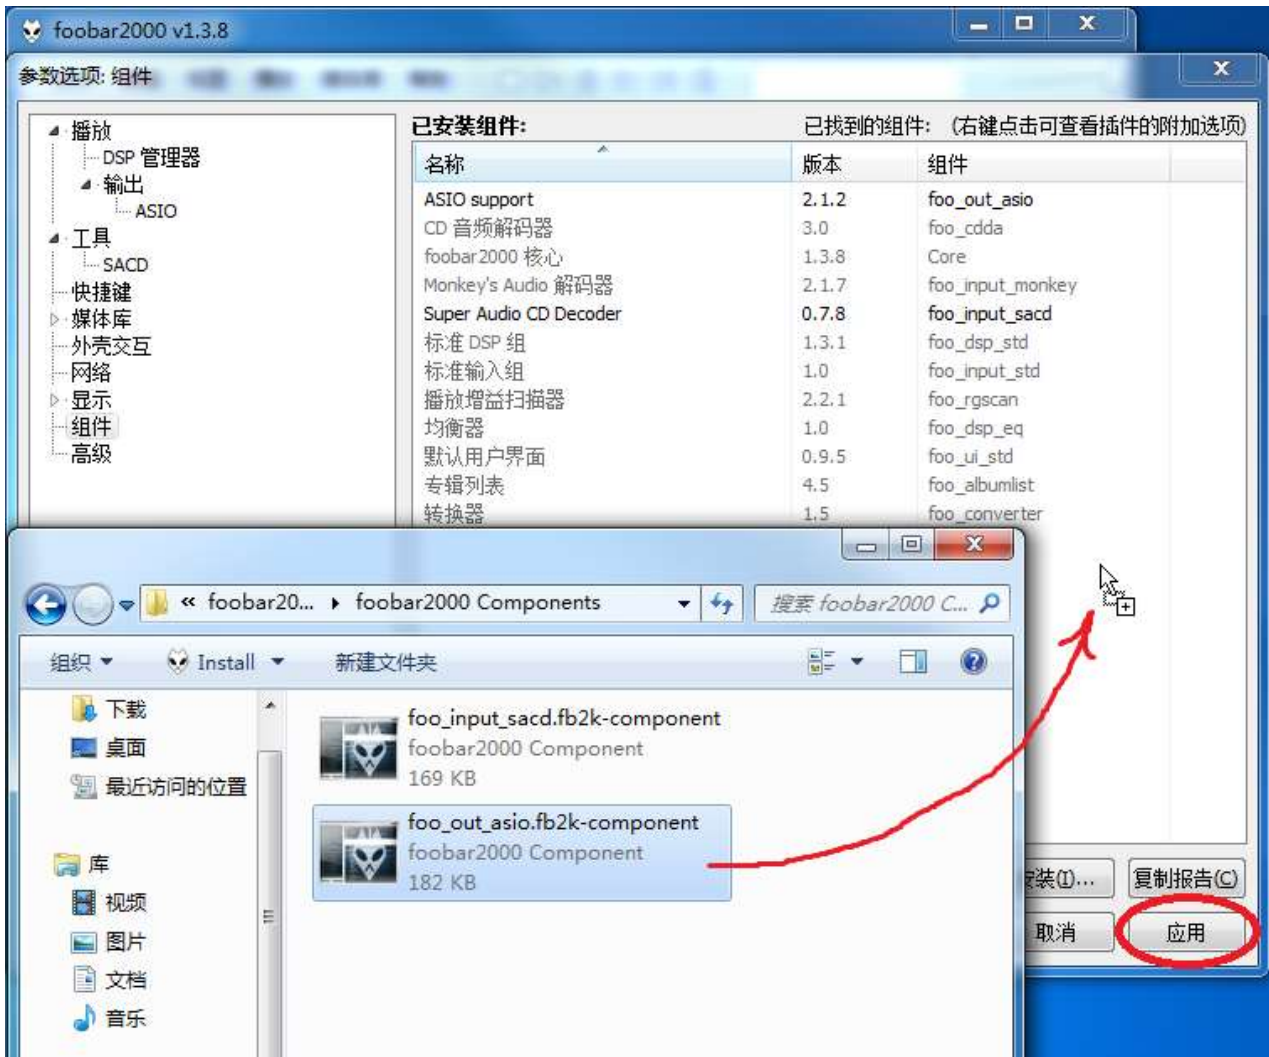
foobar2000 v1.3.8

参数选项: 组件

播放
DSP 管理器
输出
ASIO
工具
SACD
快捷键
媒体库
外壳交互
网络
显示
组件
高级

已安装组件:
已找到的组件: (右键点击可查看插件的附加选项)

| 名称 | 版本 | 组件 |
|---|---|---|
| ASIO support | 2.1.2 | foo_out_asio |
| CD 音频解码器 | 3.0 | foo_cdda |
| foobar2000 核心 | 1.3.8 | Core |
| Monkey's Audio 解码器 | 2.1.7 | foo_input_monkey |
| Super Audio CD Decoder | 0.7.8 | foo_input_sacd |
| 标准 DSP 组 | 1.3.1 | foo_dsp_std |
| 标准输入组 | 1.0 | foo_input_std |
| 播放增益扫描器 | 2.2.1 | foo_rgscan |
| 均衡器 | 1.0 | foo_dsp_eq |
| 默认用户界面 | 0.9.5 | foo_ui_std |
| 专辑列表 | 4.5 | foo_albumlist |
| 转换器 | 1.5 | foo_converter |

« foobar20... ▸ foobar2000 Components
搜索 foobar2000 C...

组织 ▾ Install ▾ 新建文件夹

下载
桌面
最近访问的位置
库
视频
图片
文档
音乐

foo_input_sacd.fb2k-component
foobar2000 Component
169 KB

foo_out_asio.fb2k-component
foobar2000 Component
182 KB

安装(I)...
复制报告(C)
取消
应用